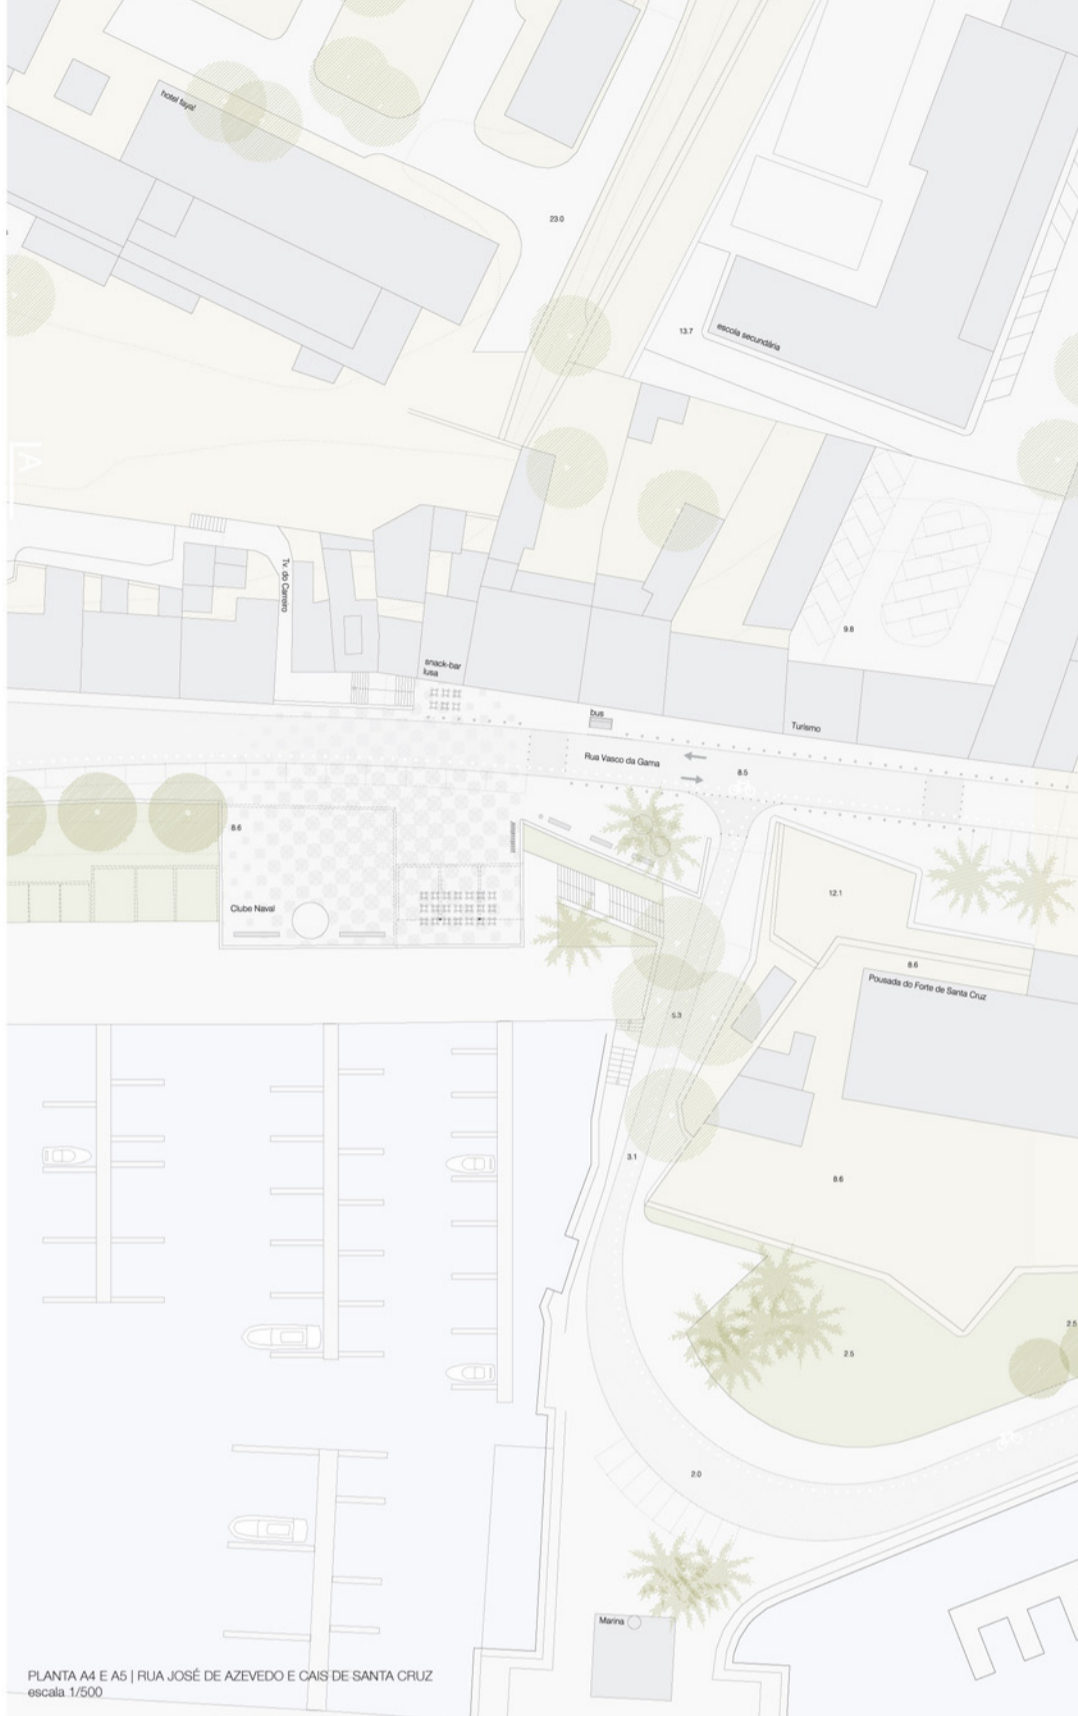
hotel fayal

23.0

13.7

escola secundária

A

Tv. do Carreiro

9.8

snack-bar lusa

bus

Turismo

Rua Vasco da Gama

8.5

8.6

Clube Naval

12.1

8.6

Pousada do Forte de Santa Cruz

5.3

3.1

8.6

2.5

2.5

2.0

Marina

PLANTA A4 E A5 | RUA JOSÉ DE AZEVEDO E CAIS DE SANTA CRUZ
escala 1/500